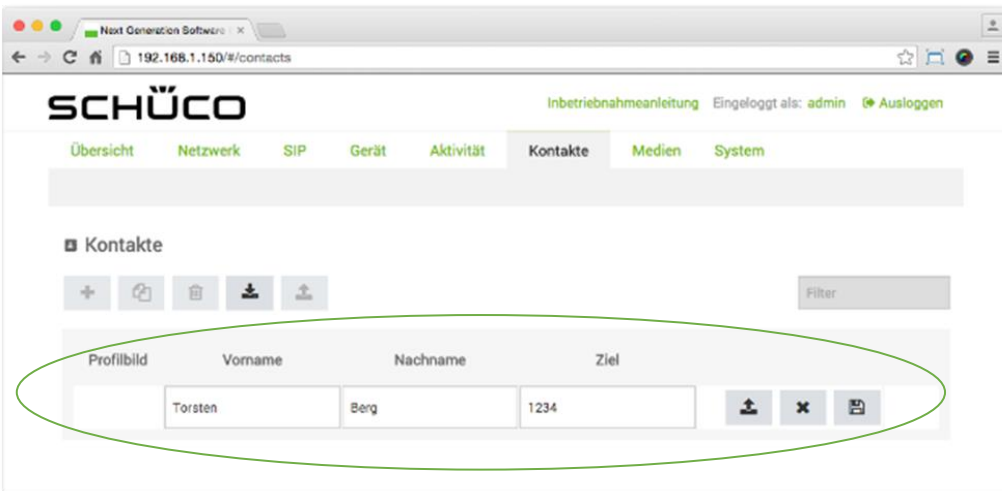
Next Generation Software ×

192.168.1.150/#/contacts

SCHÜCO

Inbetriebnahmeanleitung Eingeloggt als: admin Ausloggen

Übersicht Netzwerk SIP Gerät Aktivität Kontakte Medien System

Kontakte

Filter

| Profilbild | Vorname | Nachname | Ziel |
|---|---|---|---|
| | Torsten | Berg | 1234 |